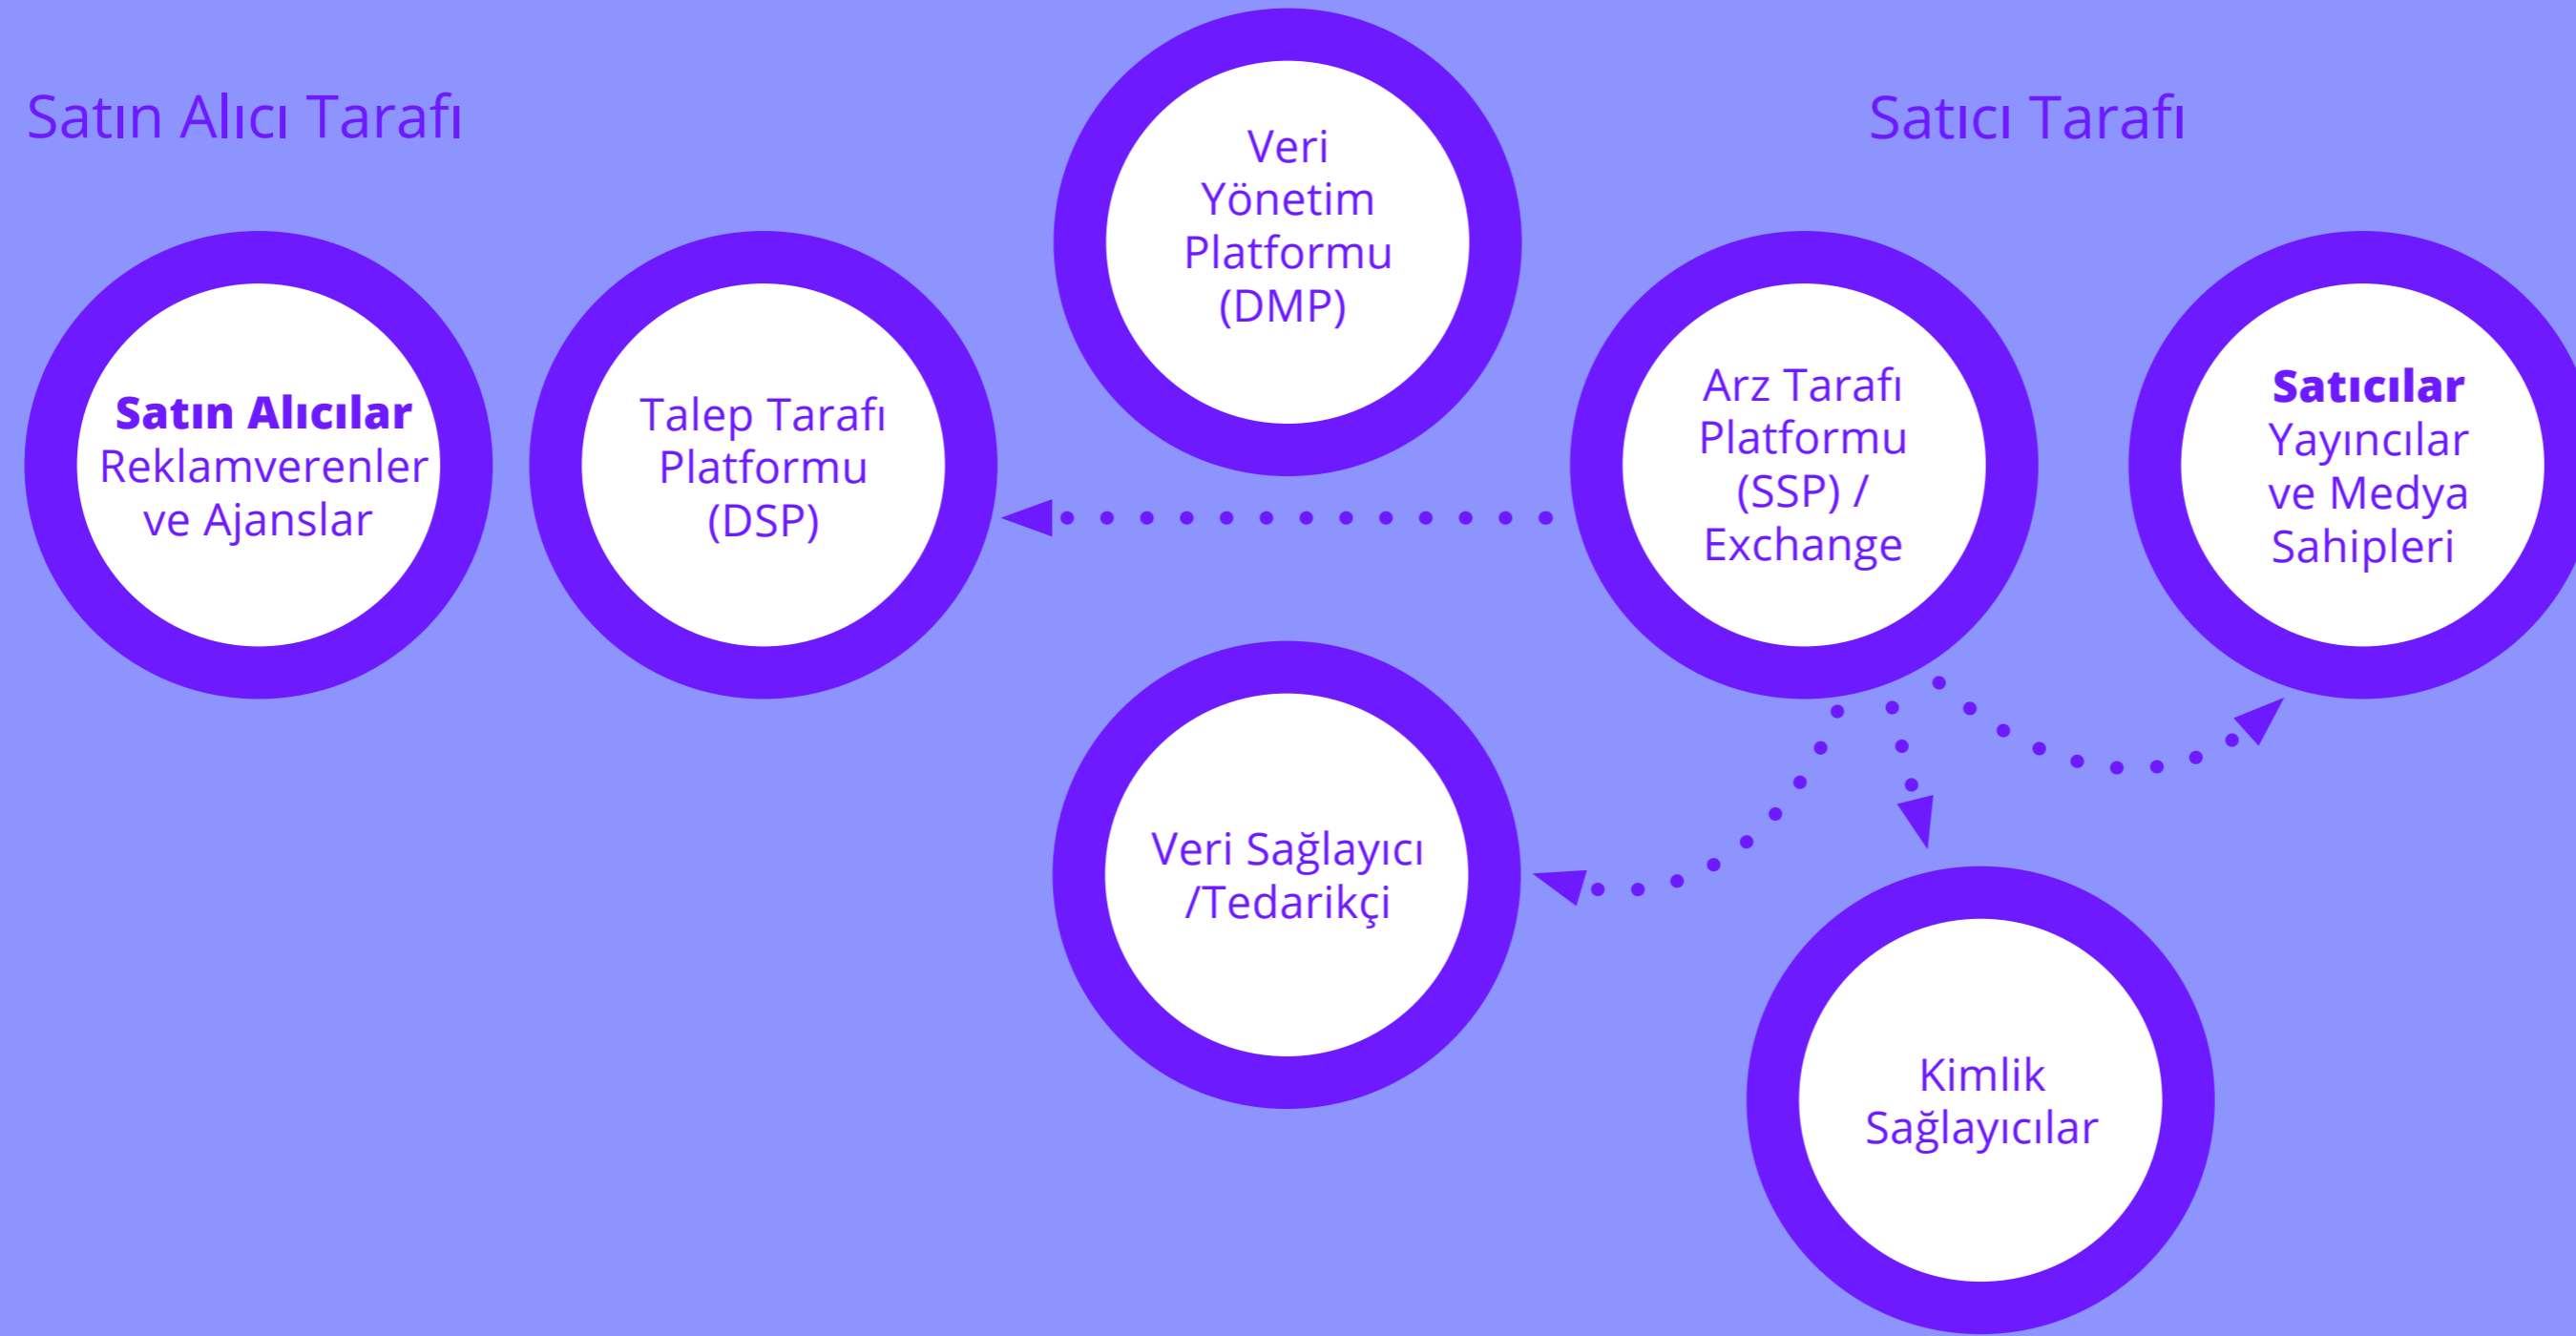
Satın Alıcı Tarafı

Satıcı Tarafı

Veri Yönetim Platformu (DMP)

Satın Alıcılar
Reklamverenler ve Ajanslar

Talep Tarafı Platformu (DSP)

Arz Tarafı Platformu (SSP) / Exchange

Satıcılar
Yayıncılar ve Medya Sahipleri

Veri Sağlayıcı /Tedarikçi

Kimlik Sağlayıcılar